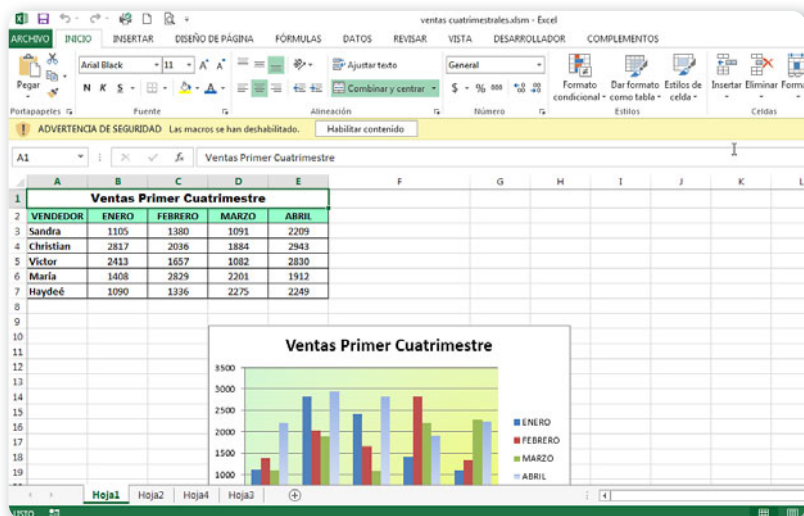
ventas cuatrimestrales.xlsm - Excel

ARCHIVO INICIO INSERTAR DISEÑO DE PÁGINA FÓRMULAS DATOS REVISAR VISTA DESARROLLADOR COMPLEMENTOS

Pegar
Portapapeles
Arial Black 11
N K S
Fuente
Ajustar texto
Combinar y centrar
Alineación
General
$ % 000
Número
Formato condicional
Dar formato como tabla
Estilos de celda
Estilos
Insertar Eliminar Forma
Celdas

ADVERTENCIA DE SEGURIDAD Las macros se han deshabilitado. Habilitar contenido

A1 Ventas Primer Cuatrimestre

| | A | B | C | D | E | F | G | H | I | J | K | L |
|---|---|---|---|---|---|---|---|---|---|---|---|---|
| 1 | Ventas Primer Cuatrimestre | | | | | | | | | | | |
| 2 | VENDEDOR | ENERO | FEBRERO | MARZO | ABRIL | | | | | | | |
| 3 | Sandra | 1105 | 1380 | 1091 | 2209 | | | | | | | |
| 4 | Christian | 2817 | 2036 | 1884 | 2943 | | | | | | | |
| 5 | Victor | 2413 | 1657 | 1082 | 2830 | | | | | | | |
| 6 | María | 1408 | 2829 | 2201 | 1912 | | | | | | | |
| 7 | Haydeé | 1090 | 1336 | 2275 | 2249 | | | | | | | |

8
9
10
11
12
13
14
15
16
17
18
19

Ventas Primer Cuatrimestre
3500
3000
2500
2000
1500
1000
ENERO
FEBRERO
MARZO
ABRIL

Hoja1 Hoja2 Hoja4 Hoja3

LISTO